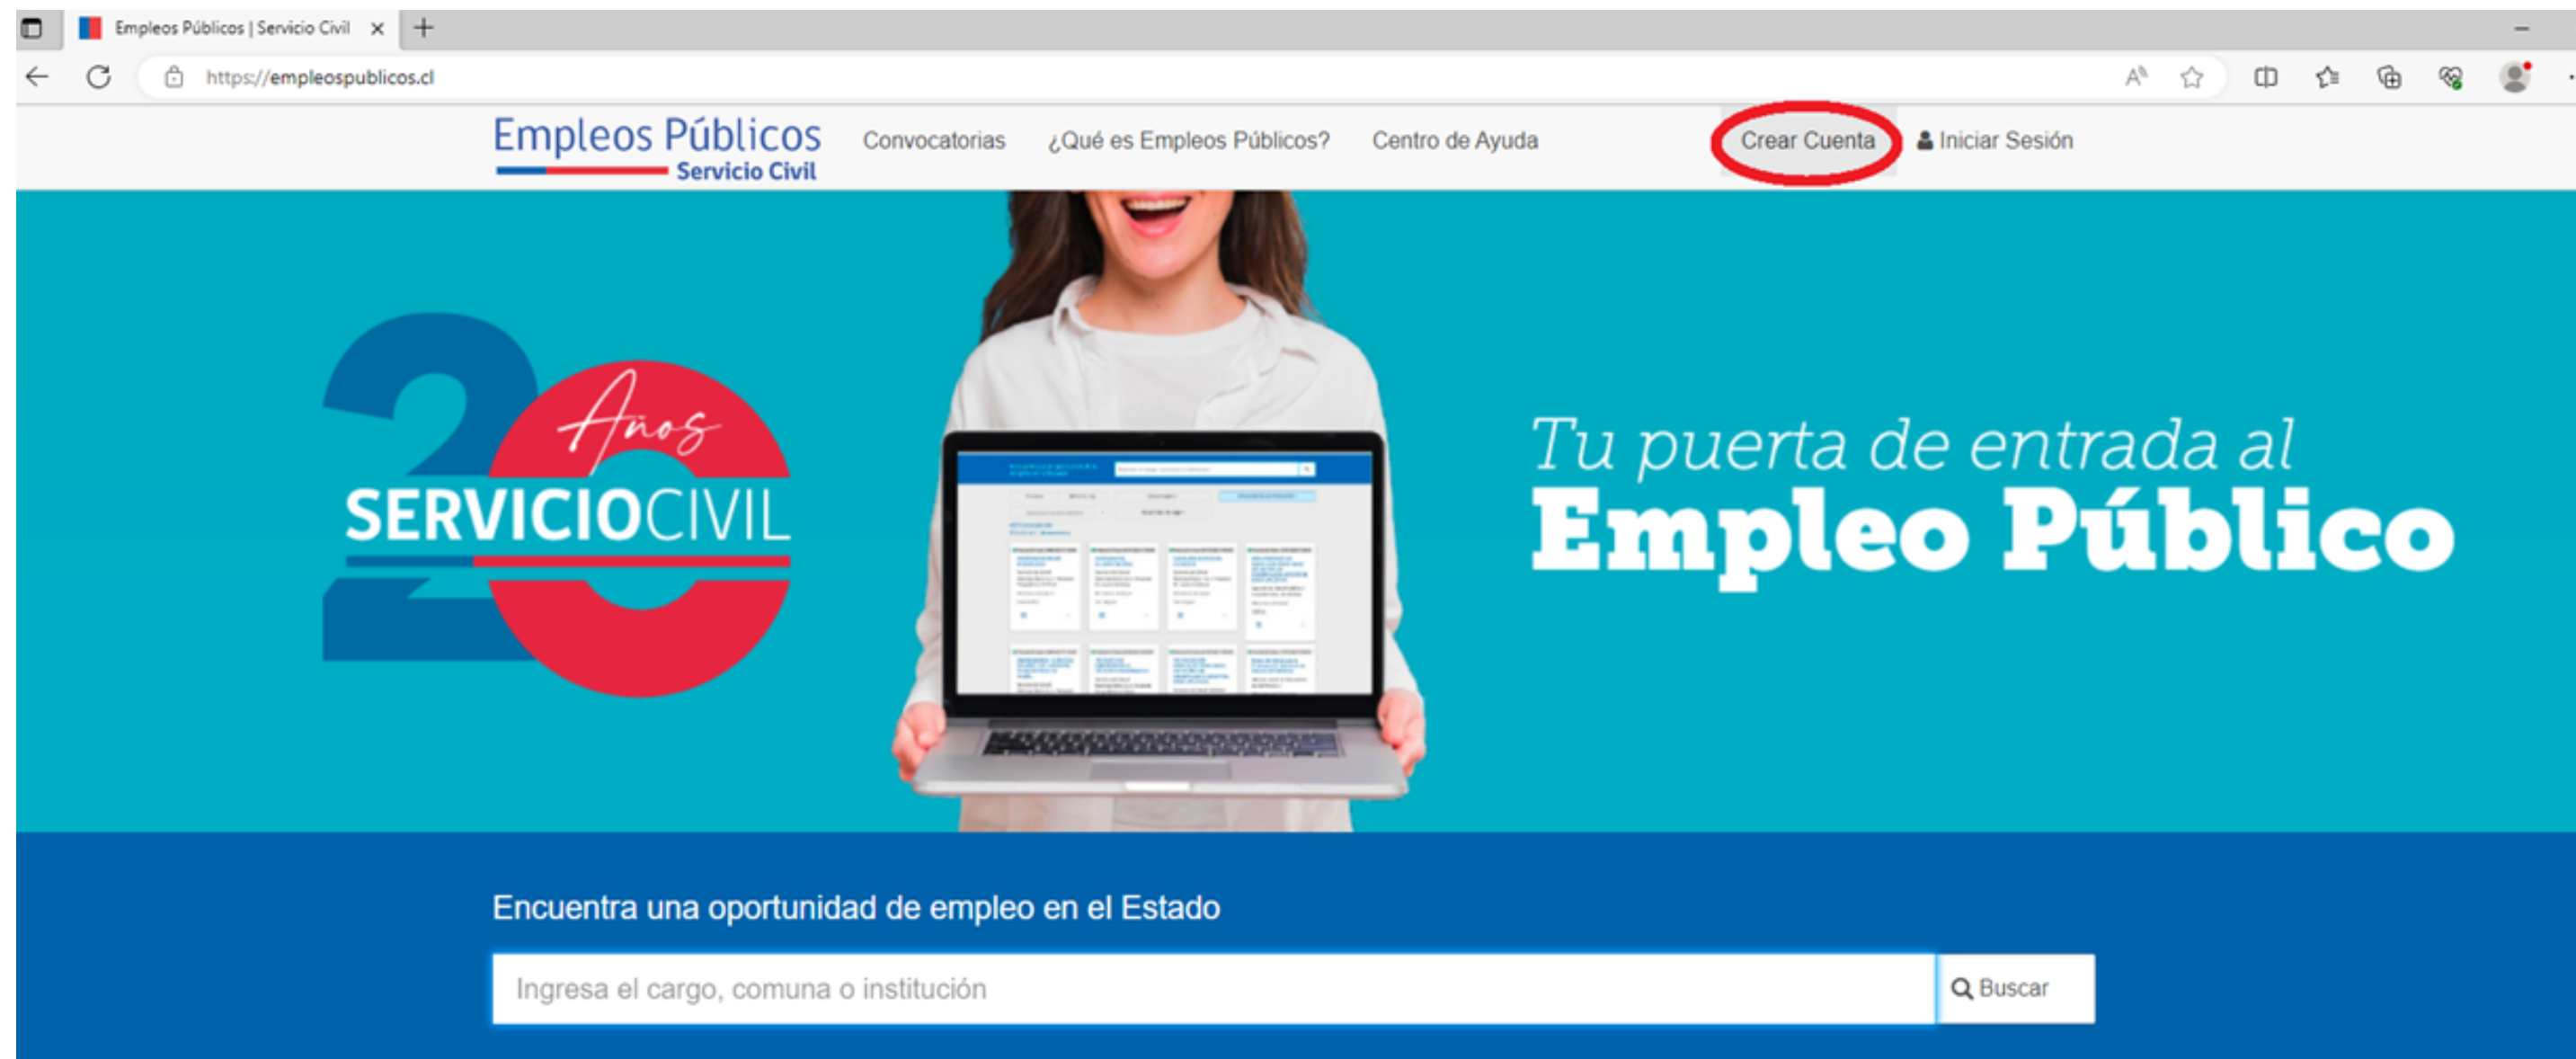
Empleos Públicos | Servicio Civil

https://empleospublicos.cl

Empleos Públicos
Servicio Civil

Convocatorias ¿Qué es Empleos Públicos? Centro de Ayuda Crear Cuenta Iniciar Sesión

20 Años SERVICIOCIVIL

Tu puerta de entrada al
Empleo Público

Encuentra una oportunidad de empleo en el Estado

Ingresa el cargo, comuna o institución

Buscar